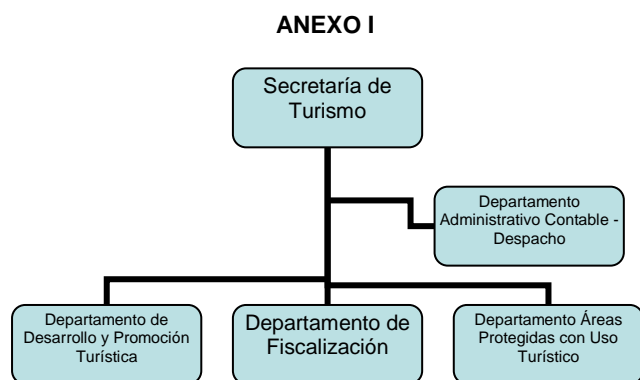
ANEXO I

Secretaría de Turismo

Departamento Administrativo Contable - Despacho

Departamento de Desarrollo y Promoción Turística

Departamento de Fiscalización

Departamento Áreas Protegidas con Uso Turístico